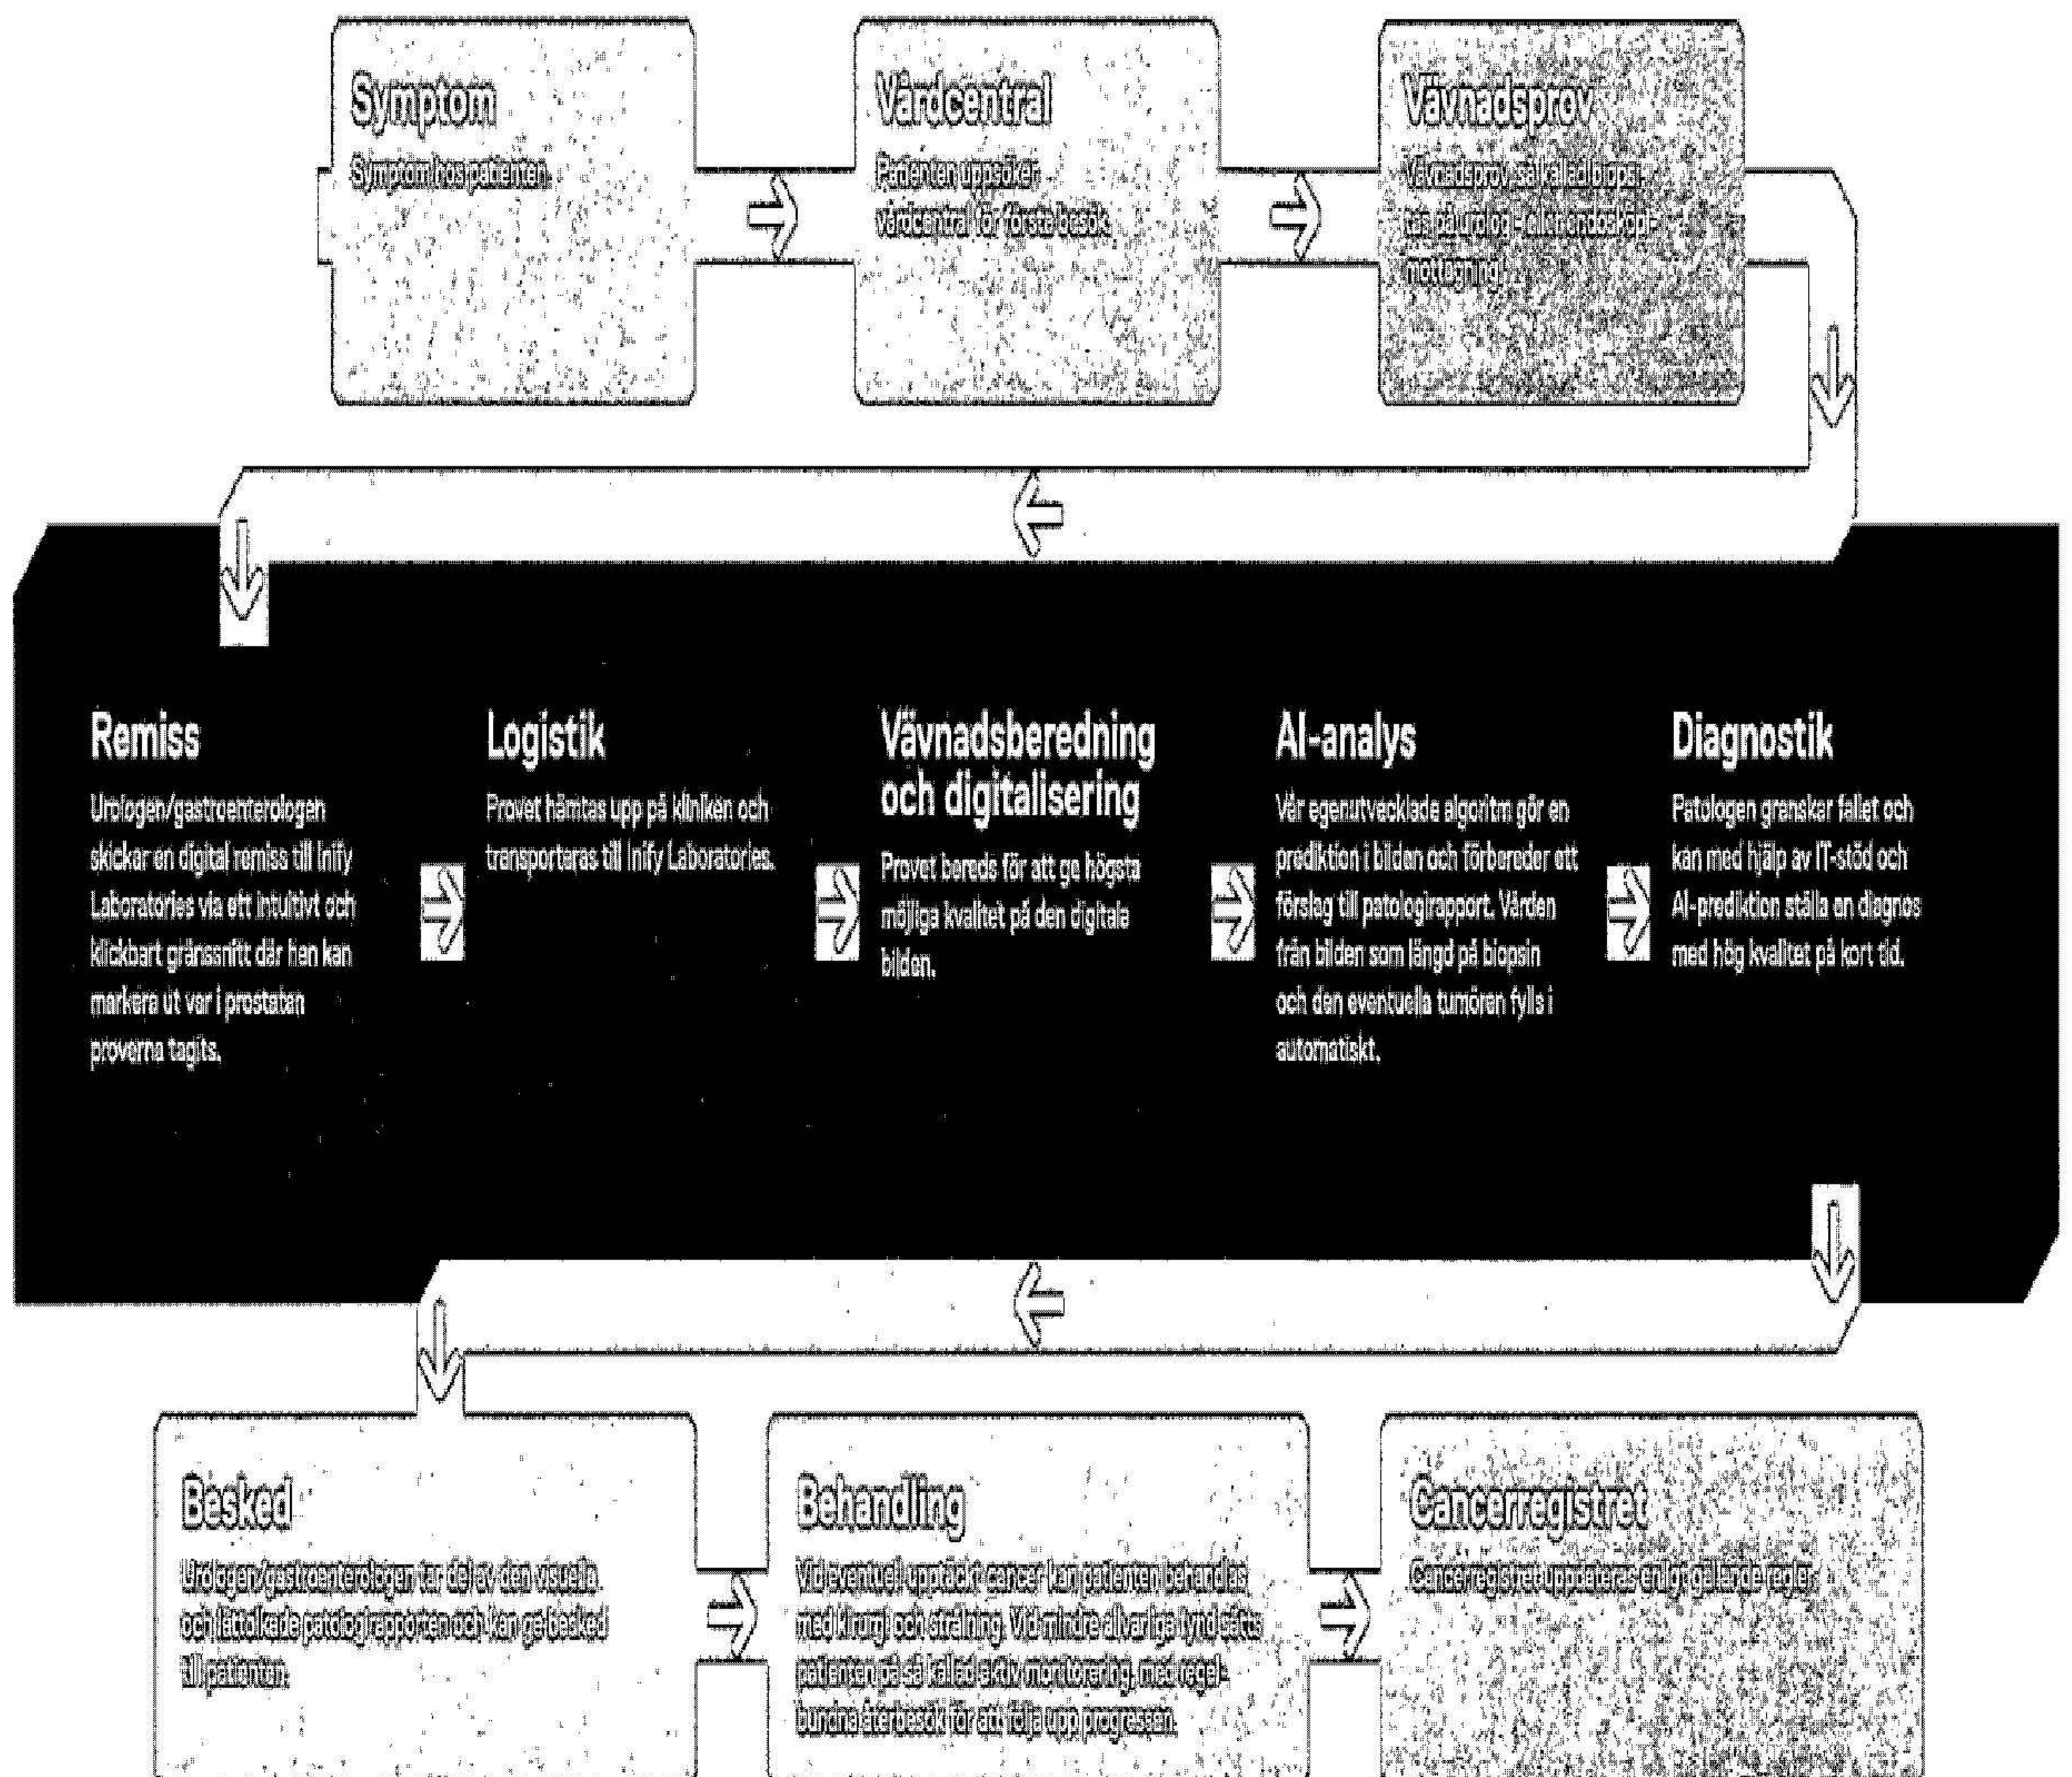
Symptom
Symptom hos patienten.

Vårdcentral
Patienten uppsöker vårdcentral för första besök.

Vävnadsprov
Vävnadsprov, så kallad biopsi, tas på urolog- eller endoskopimottagning.

Remiss
Urologen/gastroenterologen skickar en digital remiss till Inify Laboratories via ett intuitivt och klickbart gränssnitt där hen kan markera ut var i prostatan proverna tagits.

Logistik
Provet hämtas upp på kliniken och transporteras till Inify Laboratories.

Vävnadsberedning och digitalisering
Provet bereds för att ge högsta möjliga kvalitet på den digitala bilden.

AI-analys
Vår egenutvecklade algoritm gör en prediktion i bilden och förbereder ett förslag till patologirapport. Värden från bilden som längd på biopsin och den eventuella tumören fylls i automatiskt.

Diagnostik
Patologen granskar fallet och kan med hjälp av IT-stöd och AI-prediktion ställa en diagnos med hög kvalitet på kort tid.

Besked
Urologen/gastroenterologen tar del av den visuella och lättolkade patologirapporten och kan ge besked till patienten.

Behandling
Vid eventuell upptäckt cancer kan patienten behandlas med kirurgi och strålning. Vid mindre allvarliga fynd sätts patienten på så kallad aktiv monitorering, med regelbundna återbesök för att följa upp progressen.

Cancerregistret
Cancerregistret uppdateras enligt gällande regler.